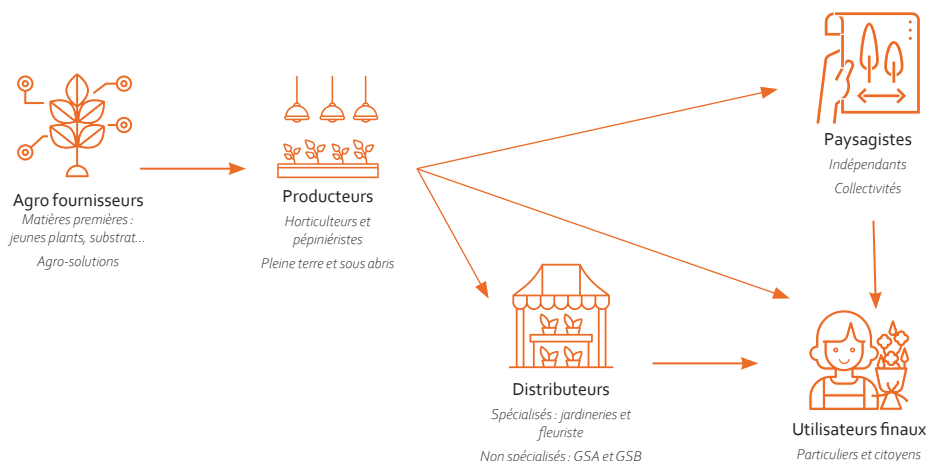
Agro fournisseurs
Matières premières : jeunes plants, substrat...
Agro-solutions

Producteurs
Horticulteurs et pépiniéristes
Pleine terre et sous abris

Paysagistes
Indépendants
Collectivités

Distributeurs
Spécialisés : jardineries et fleuriste
Non spécialisés : GSA et GSB

Utilisateurs finaux
Particuliers et citoyens